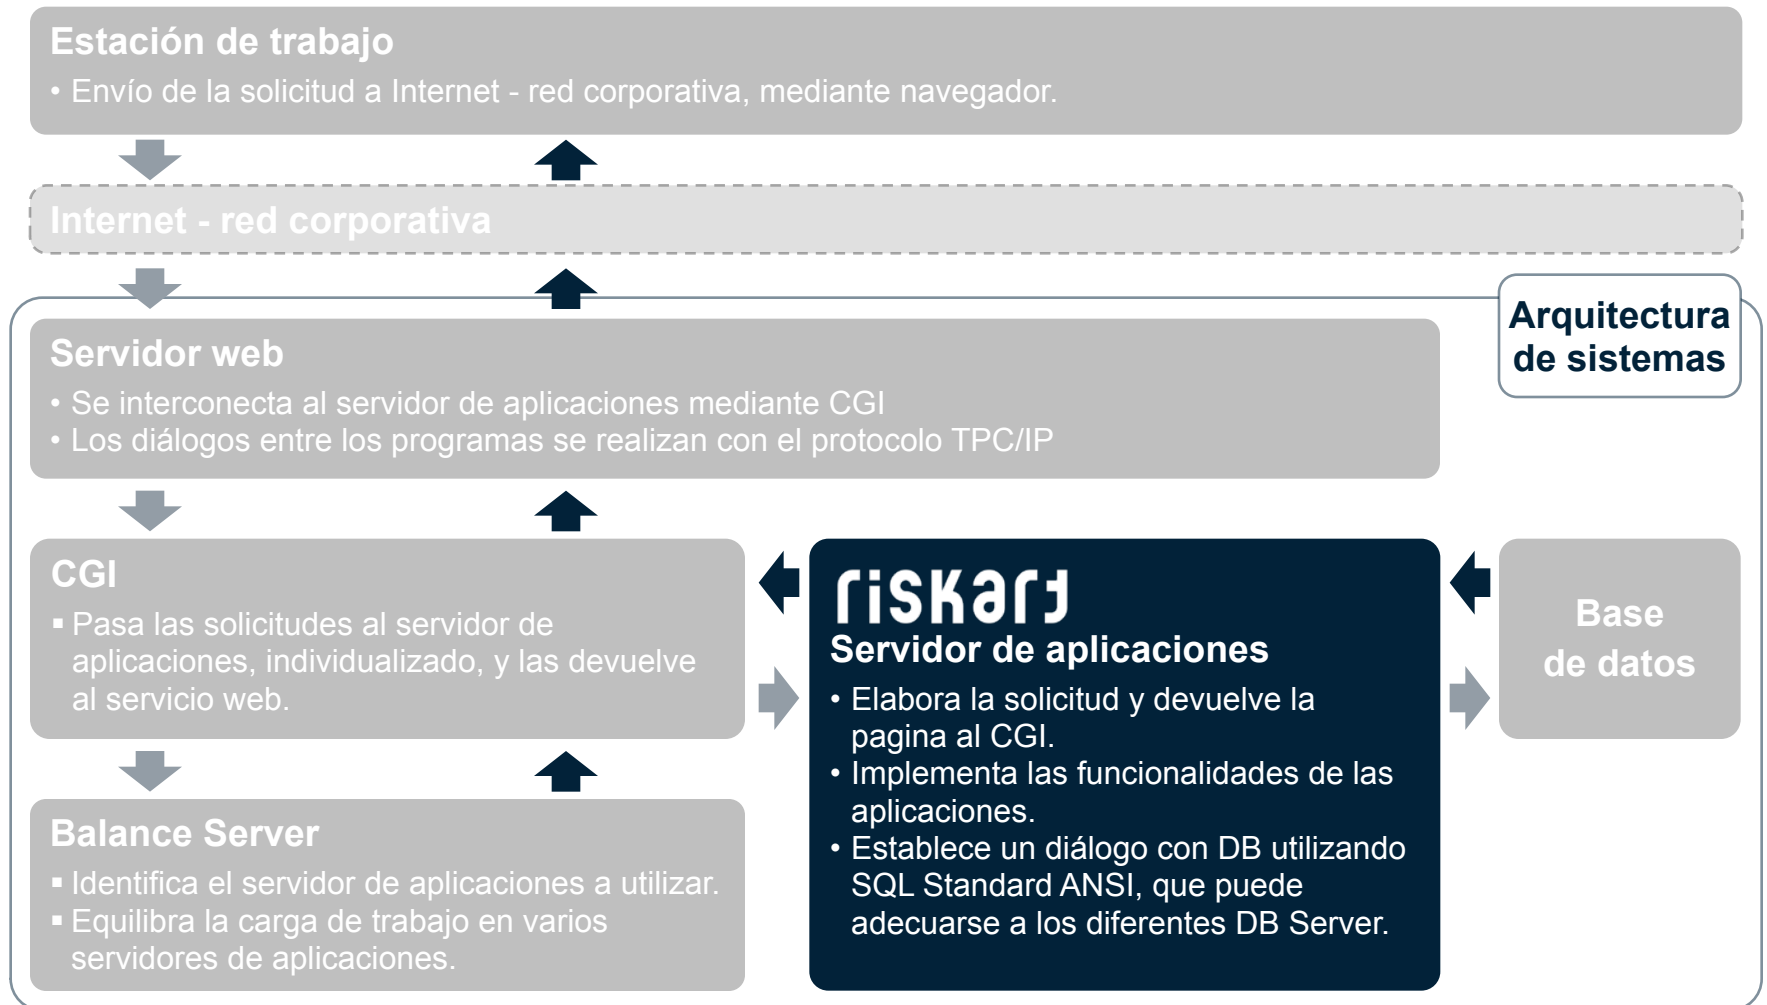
Estación de trabajo
• Envío de la solicitud a Internet - red corporativa, mediante navegador.

Internet - red corporativa

Arquitectura de sistemas

Servidor web
• Se interconecta al servidor de aplicaciones mediante CGI
• Los diálogos entre los programas se realizan con el protocolo TPC/IP

CGI
▪ Pasa las solicitudes al servidor de aplicaciones, individualizado, y las devuelve al servicio web.

riskart
Servidor de aplicaciones
• Elabora la solicitud y devuelve la pagina al CGI.
• Implementa las funcionalidades de las aplicaciones.
• Establece un diálogo con DB utilizando SQL Standard ANSI, que puede adecuarse a los diferentes DB Server.

Base de datos

Balance Server
▪ Identifica el servidor de aplicaciones a utilizar.
▪ Equilibra la carga de trabajo en varios servidores de aplicaciones.